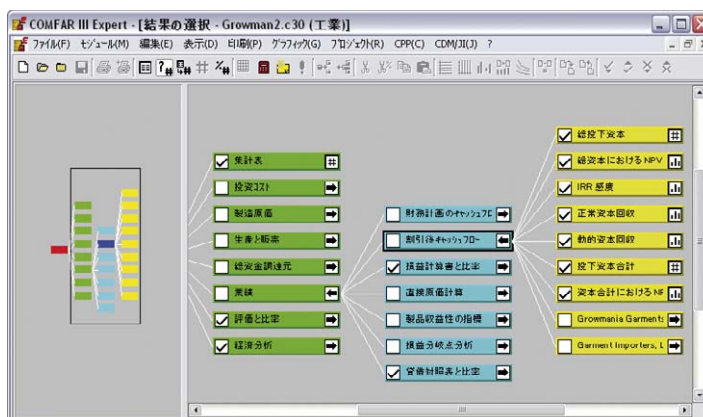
COMFAR III Expert - [結果の選択 - Growman2.c30 (工業)]

ﾌｧｲﾙ(F) ﾓｼﾞｭｰﾙ(M) 編集(E) 表示(D) 印刷(P) ｸﾞﾗﾌｨｯｸ(G) ﾌﾟﾛｼﾞｪｸﾄ(R) CPP(C) CDM/JI(J) ?

集計表
投資コスト
製造原価
生産と販売
総資金調達元
業績
評価と比率
経済分析

財務計画のｷｬｯｼｭﾌﾛ
割引後ｷｬｯｼｭﾌﾛｰ
損益計算書と比率
直接原価計算
製品収益性の指標
損益分岐点分析
貸借対照表と比率

総投下資本
総資本におけるNPV
IRR 感度
正常資本回収
動的資本回収
投下資本合計
資本合計におけるNF
Growmania Garments
Garment Importers, L